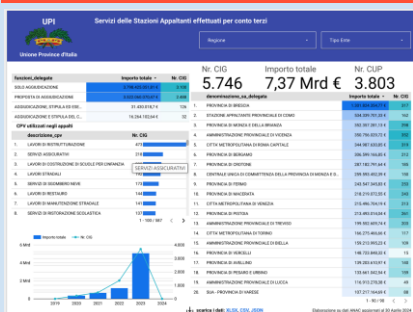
UPI

Unione Province d'Italia

Servizi delle Stazioni Appaltanti effettuati per conto terzi

Regione

Tipo Ente

| funzioni_delegate | Importo totale | Nr. CIG |
|---|---|---|
| SOLO AGGIUDICAZIONE | 3.796.435.301,01 € | 2.100 |
| PROPOSTA DI AGGIUDICAZIONE | 3.544.060.280,33 € | 3.456 |
| AGGIUDICAZIONE, STIPULA ED ESE... | 31.450.618,74 € | 126 |
| AGGIUDICAZIONE, STIPULA ED... C... | 18.294.153,64 € | 57 |

CPV utilizzati negli appalti

| descrizione_cpv | |
|---|---|
| 1. LAVORI DI RISTRUTTURAZIONE | 478 |
| 2. SERVIZI ASSICURATIVI | 378 |
| 3. LAVORI DI COSTRUZIONE DI SCUOLE PER L'INFANZIA | 285 |
| 4. LAVORI STRADALI | 202 |
| 5. SERVIZI DI SGOMBERO NEVE | 172 |
| 6. LAVORI EDILI | 168 |
| 7. LAVORI STRADALI | 147 |
| 8. LAVORI DI MANUTENZIONE STRADALE | 141 |
| 9. SERVIZI DI RISTORAZIONE SCOLASTICA | 127 |

SERVIZI ASSICURATIVI

1 - 100 / 887

Importo totale  Nr. CIG

2 Mrd €
1 Mrd €
0

2019 2020 2021 2022 2023 2024

5.000
4.000
3.000
2.000
1.000
0

Nr. CIG
5.746

Importo totale
7,37 Mrd €

Nr. CUP
3.803

| denominazione_sa_delegata | Importo totale | Nr. CIG |
|---|---|---|
| 1. PROVINCIA DI BRESCIA | 1.051.804.356,77 € | 317 |
| 2. STAZIONE APPALTANTE PROVINCIALE DI COMO | 694.386.781,26 € | 160 |
| 3. PROVINCIA DI MONZA E DELLA BRIANZA | 553.951.981,13 € | 182 |
| 4. AMMINISTRAZIONE PROVINCIALE DI VICENZA | 396.796.929,72 € | 168 |
| 5. CITTA' METROPOLITANA DI ROMA CAPITALE | 344.887.830,80 € | 71 |
| 6. PROVINCIA DI BERGAMO | 306.989.100,95 € | 213 |
| 7. PROVINCIA DI CROTONE | 287.180.791,64 € | 95 |
| 8. CENTRALE UNICA DI COMMITTENZA DELLA PROVINCIA DI MONZA E B... | 273.078.282,16 € | 230 |
| 9. PROVINCIA DI TERNI | 249.547.345,93 € | 194 |
| 10. PROVINCIA DI MACERATA | 218.238.872,42 € | 180 |
| 11. CITTA' METROPOLITANA DI VENEZIA | 216.690.764,19 € | 183 |
| 12. PROVINCIA DI PISTOIA | 213.493.016,54 € | 86 |
| 13. AMMINISTRAZIONE PROVINCIALE DI TREVISO | 187.339.588,80 € | 111 |
| 14. CITTA' METROPOLITANA DI TORINO | 166.270.466,66 € | 17 |
| 15. AMMINISTRAZIONE PROVINCIALE DI BIELLA | 159.212.903,20 € | 108 |
| 16. PROVINCIA DI VERCELLI | 148.723.966,03 € | 54 |
| 17. PROVINCIA DI AVELLINO | 139.304.870,99 € | 144 |
| 18. PROVINCIA DI PESARO E URBINO | 133.661.542,94 € | 158 |
| 19. AMMINISTRAZIONE PROVINCIALE DI LUCCA | 116.913.278,08 € | 48 |
| 20. SUA - PROVINCIA DI VARESE | 107.217.164,68 € | 68 |

scarica i dati: XLSX, CSV, JSON

Elaborazione su dati ANAC aggiornati al 30 Aprile 2024